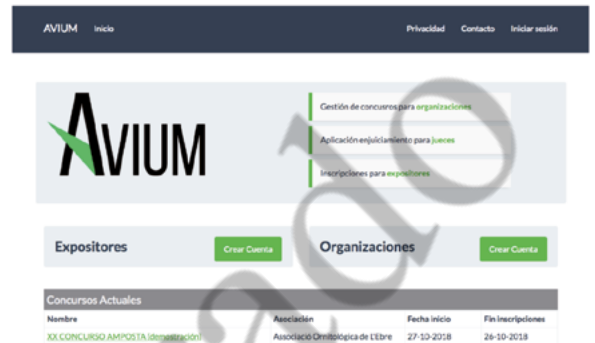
AVIUM Inicio

Privacidad Contacto Iniciar sesión

AVIUM

Gestión de concursos para organizaciones

Aplicación enjuiciamiento para jueces

Inscripciones para expositores

Expositores

Crear Cuenta

Organizaciones

Crear Cuenta

Concursos Actuales

| Nombre | Asociación | Fecha inicio | Fin inscripciones |
|---|---|---|---|
| XX CONCURSO AMPOSTA (demostración) | Associació Ornitològica de L'Ebre | 27-10-2018 | 26-10-2018 |